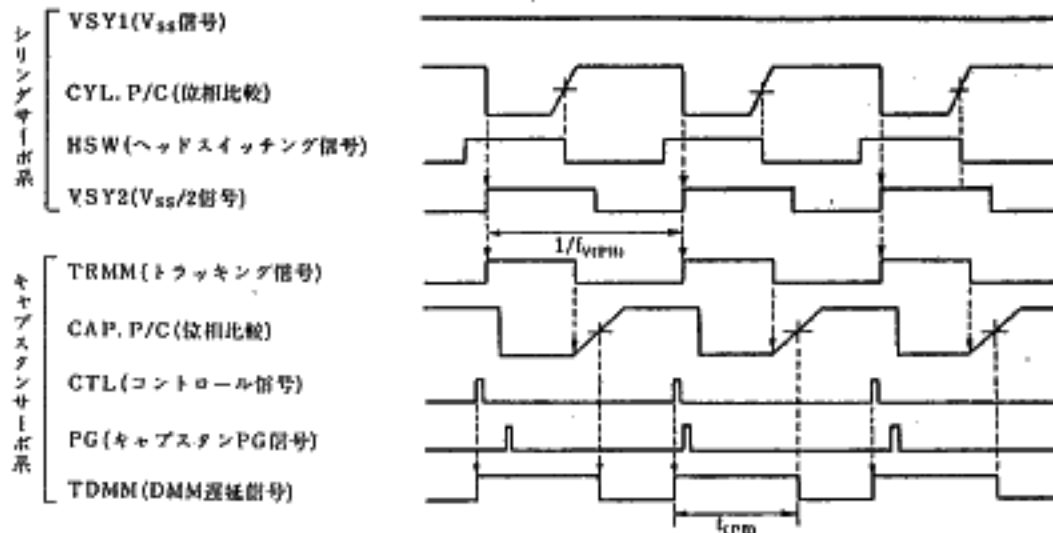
シリンダサーボ系

VSY1($V_{SS}$信号)

CYL. P/C(位相比較)

HSW(ヘッドスイッチング信号)

VSY2($V_{SS}$/2信号)

$1/f_{VTRM}$

キャプスタンサーボ系

TRMM(トラッキング信号)

CAP. P/C(位相比較)

CTL(コントロール信号)

PG(キャプスタンPG信号)

TDMM(DMM遅延信号)

$t_{CPM}$